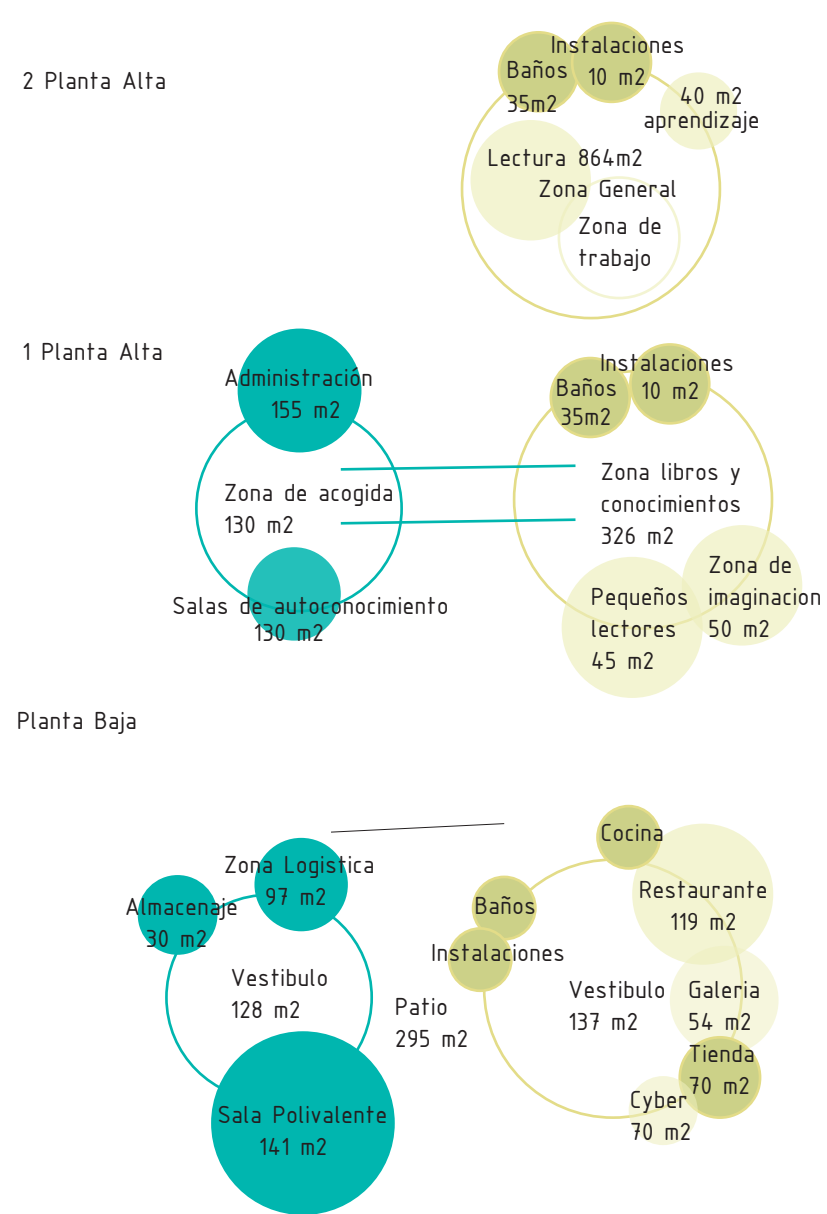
2 Planta Alta

Baños
35m2

Instalaciones
10 m2

40 m2
aprendizaje

Lectura 864m2
Zona General

Zona de
trabajo

1 Planta Alta

Administración
155 m2

Zona de acogida
130 m2

Salas de autoconocimiento
130 m2

Baños
35m2

Instalaciones
10 m2

Zona libros y
conocimientos
326 m2

Zona de
imaginacion
50 m2

Pequeños
lectores
45 m2

Planta Baja

Zona Logistica
97 m2

Almacenaje
30 m2

Vestibulo
128 m2

Sala Polivalente
141 m2

Patio
295 m2

Cocina

Restaurante
119 m2

Baños

Instalaciones

Vestibulo
137 m2

Galeria
54 m2

Tienda
70 m2

Cyber
70 m2